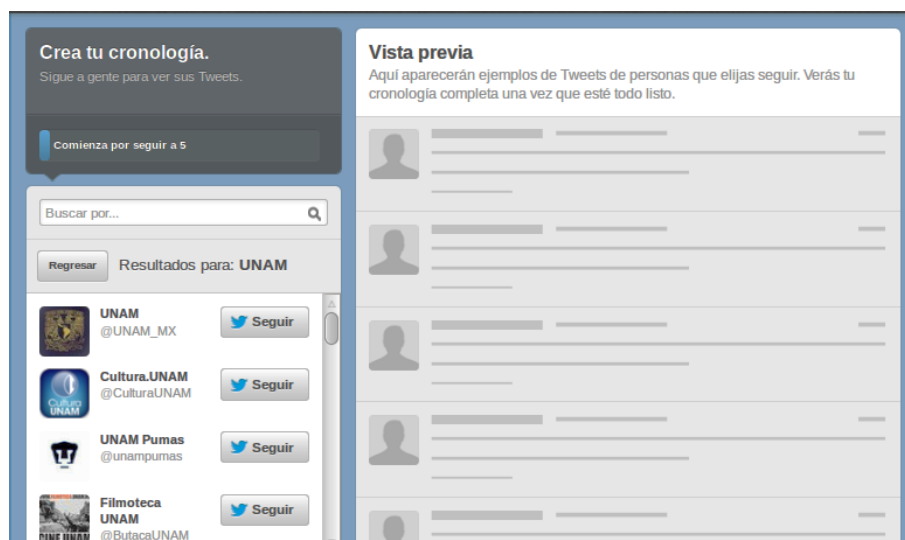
Crea tu cronología.
Sigue a gente para ver sus Tweets.

Comienza por seguir a 5

Buscar por...

Regresar Resultados para: UNAM

UNAM
@UNAM_MX
Seguir

Cultura.UNAM
@CulturaUNAM
Seguir

UNAM Pumas
@unampumas
Seguir

Filmoteca UNAM
@ButacaUNAM
Seguir

Vista previa
Aquí aparecerán ejemplos de Tweets de personas que elijas seguir. Verás tu cronología completa una vez que esté todo listo.